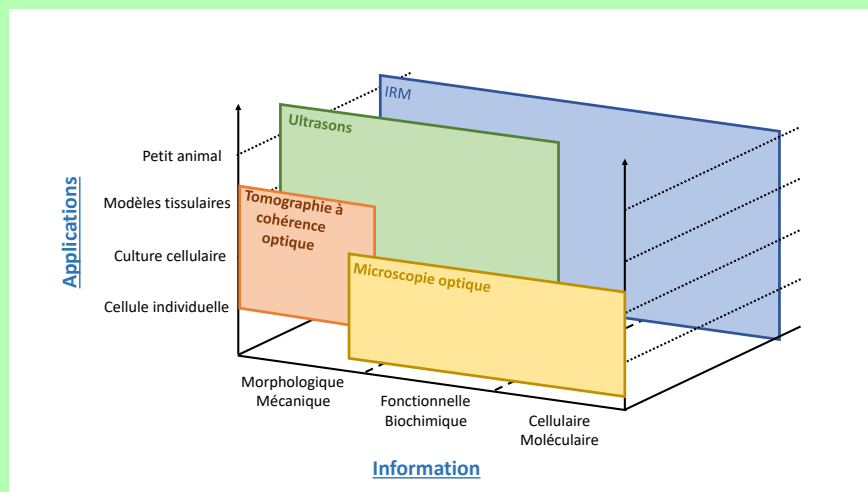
IRM

Ultrasons

Tomographie à cohérence optique

Microscopie optique

Applications

Petit animal

Modèles tissulaires

Culture cellulaire

Cellule individuelle

Morphologique
Mécanique

Fonctionnelle
Biochimique

Cellulaire
Moléculaire

Information